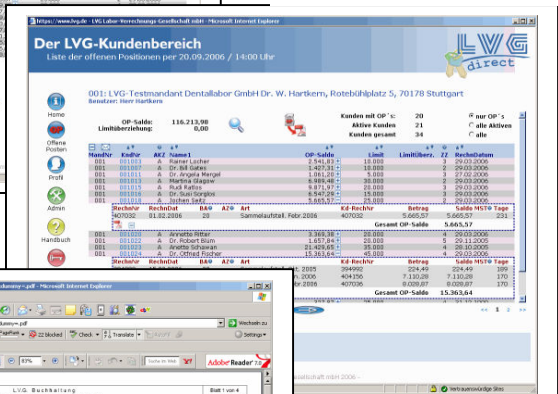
https://www.lvg.de - LVG Labor-Verrechnungs-Gesellschaft mbH - Microsoft Internet Explorer

Der LVG-Kundenbereich

Liste der offenen Positionen per 20.09.2006 / 14:00 Uhr

LVG direct

001: LVG-Testmandant Dentallabor GmbH Dr. W. Hartkern, Rotebühlplatz 5, 70178 Stuttgart

Benutzer: Herr Hartkern

Home

Offene Posten

Profil

Admin

Handbuch

OP-Saldo: 116.213,98
Limitüberziehung: 0,00

Kunden mit OP´s: 20
Aktive Kunden: 21
Kunden gesamt: 34

nur OP´s
alle Aktiven
alle

| MandNr | KndNr | AKZ | Name1 | OP-Saldo | Limit | Limitüberz. | ZZ | RechDatum |
|---|---|---|---|---|---|---|---|---|
| 001 | 001003 | A | Rainer Locher | 2.541,83 | 10.000 | | 3 | 29.03.2006 |
| 001 | 001007 | A | Dr. Bill Gates | 1.062,31 | 10.000 | | 2 | 29.03.2006 |
| 001 | 001011 | A | Dr. Angela Mergel | 1.621,30 | 5.000 | | 3 | 27.02.2006 |
| 001 | 001013 | A | Martina Glasgow | 6.989,48 | 30.000 | | 2 | 29.03.2006 |
| 001 | 001015 | A | Rudi Rattos | 9.871,97 | 20.000 | | 3 | 29.03.2006 |
| 001 | 001016 | A | Dr. Susi Sorglos | 8.547,29 | 15.000 | | 3 | 29.03.2006 |
| 001 | 001018 | A | Jochen Saltz | 5.665,57 | 25.000 | | 2 | 29.03.2006 |

| RechArt | RechnDat | DA | AZ | Art | Kd-RechNr | Betrag | Saldo | MSTP | Tage |
|---|---|---|---|---|---|---|---|---|---|
| 407032 | 01.02.2006 | | 28 | Sammelaufstell. Febr.2006 | 407032 | 5.665,57 | 5.665,57 | | 231 |

Gesamt OP-Saldo 5.665,57

| MandNr | KndNr | AKZ | Name1 | OP-Saldo | Limit | Limitüberz. | ZZ | RechDatum |
|---|---|---|---|---|---|---|---|---|
| 001 | 001020 | A | Annette Ritter | 3.369,38 | 20.000 | | 4 | 29.03.2006 |
| 001 | 001022 | A | Dr. Robert Blüm | 1.657,84 | 20.000 | | 5 | 29.11.2005 |
| 001 | 001023 | A | Anette Schawan | 21.429,65 | 25.000 | | 3 | 29.03.2006 |
| 001 | 001024 | A | Dr. Otfried Fischer | 15.363,64 | 45.000 | | 4 | 29.03.2006 |

| RechNr | RechnDat | DA | AZ | Art | Kd-RechNr | Betrag | Saldo | MSTP | Tage |
|---|---|---|---|---|---|---|---|---|---|
| | | | | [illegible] 2005 | 394992 | 224,49 | 224,49 | | 294 |
| | | | | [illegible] 2006 | 404156 | 7.110,28 | 7.110,28 | | 170 |
| | | | | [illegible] 2006 | 407036 | 8.028,87 | 8.028,87 | | 170 |

Gesamt OP-Saldo 15.363,64

« 1 2 »

dummy~.pdf - Microsoft Internet Explorer

dummy~.pdf

Wechseln zu

22 blocked

Check

Translate

Settings

83%

Suche im Web

Adobe Reader 7.0

LVG Buchhaltung

Blatt 1 von 4

Vertrauenswürdige Sites